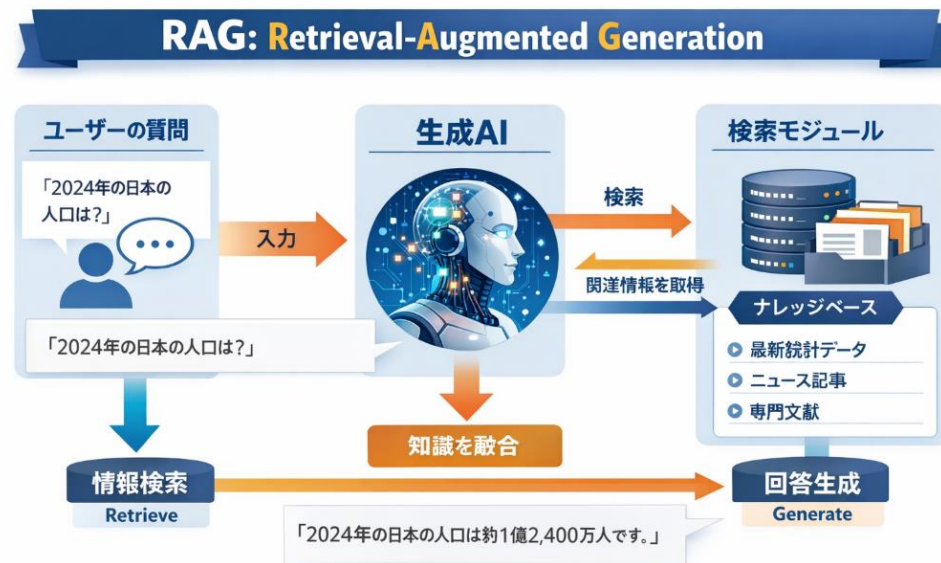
RAG: Retrieval-Augmented Generation

ユーザーの質問

「2024年の日本の人口は?」

入力

「2024年の日本の人口は?」

生成AI

検索

関連情報を取得

検索モジュール

ナレッジベース

最新統計データ

ニュース記事

専門文献

知識を融合

情報検索

Retrieve

回答生成

Generate

「2024年の日本の人口は約1億2,400万人です。」